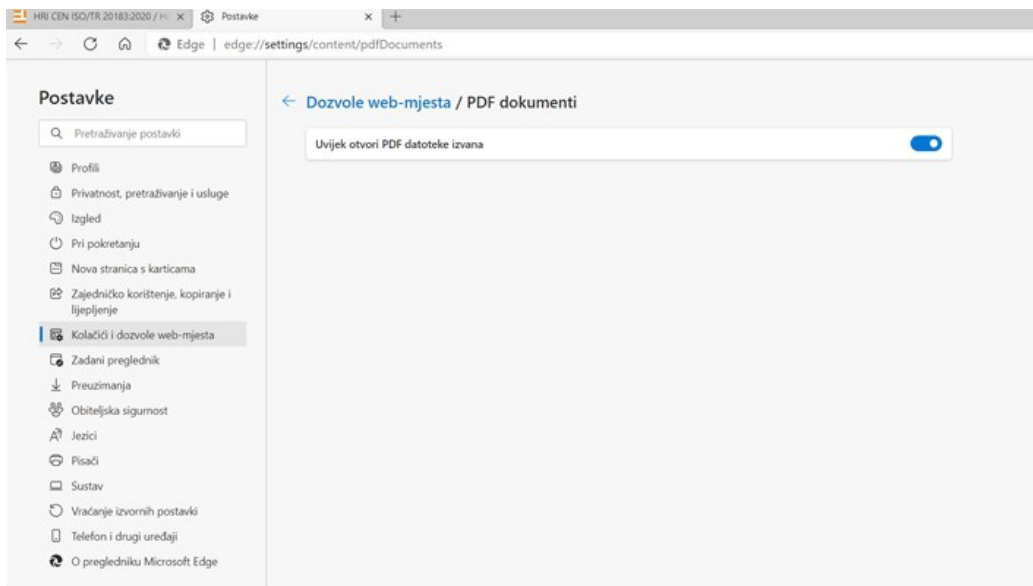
HRI CEN ISO/TR 20183:2020 / H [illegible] ×
Postavke ×
+

Edge | edge://settings/content/pdfDocuments

Postavke

Pretraživanje postavki

Profili
Privatnost, pretraživanje i usluge
Izgled
Pri pokretanju
Nova stranica s karticama
Zajedničko korištenje, kopiranje i lijepljenje
Kolačići i dozvole web-mjesta
Zadani preglednik
Preuzimanja
Obiteljska sigurnost
Jezici
Pisači
Sustav
Vraćanje izvornih postavki
Telefon i drugi uređaji
O pregledniku Microsoft Edge

← Dozvole web-mjesta / PDF dokumenti

Uvijek otvori PDF datoteke izvana